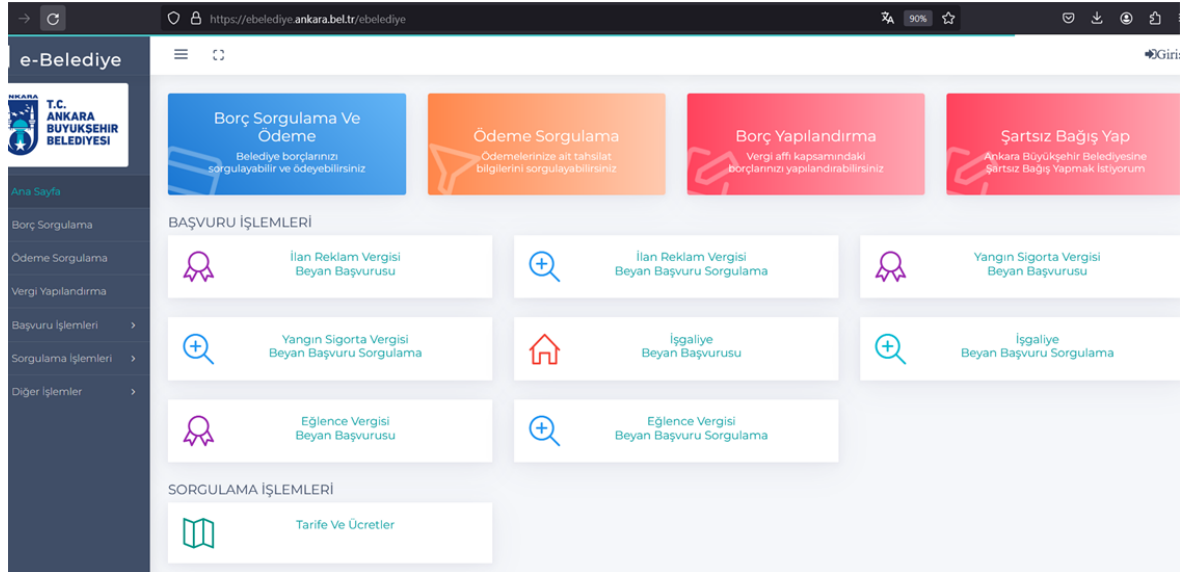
https://ebelediye.ankara.bel.tr/ebelediye

90%

e-Belediye

Giriş

ANKARA
T.C.
ANKARA
BÜYÜKŞEHİR
BELEDİYESİ

Ana Sayfa
Borç Sorgulama
Ödeme Sorgulama
Vergi Yapılandırma
Başvuru İşlemleri
Sorgulama İşlemleri
Diğer İşlemler

Borç Sorgulama Ve Ödeme
Belediye borçlarınızı sorgulayabilir ve ödeyebilirsiniz

Ödeme Sorgulama
Ödemelerinize ait tahsilat bilgilerini sorgulayabilirsiniz

Borç Yapılandırma
Vergi affı kapsamındaki borçlarınızı yapılandırabilirsiniz

Şartsız Bağış Yap
Ankara Büyükşehir Belediyesine Şartsız Bağış Yapmak İstiyorum

BAŞVURU İŞLEMLERİ

İlan Reklam Vergisi
Beyan Başvurusu

İlan Reklam Vergisi
Beyan Başvuru Sorgulama

Yangın Sigorta Vergisi
Beyan Başvurusu

Yangın Sigorta Vergisi
Beyan Başvuru Sorgulama

İşgaliye
Beyan Başvurusu

İşgaliye
Beyan Başvuru Sorgulama

Eğlence Vergisi
Beyan Başvurusu

Eğlence Vergisi
Beyan Başvuru Sorgulama

SORGULAMA İŞLEMLERİ

Tarife Ve Ücretler